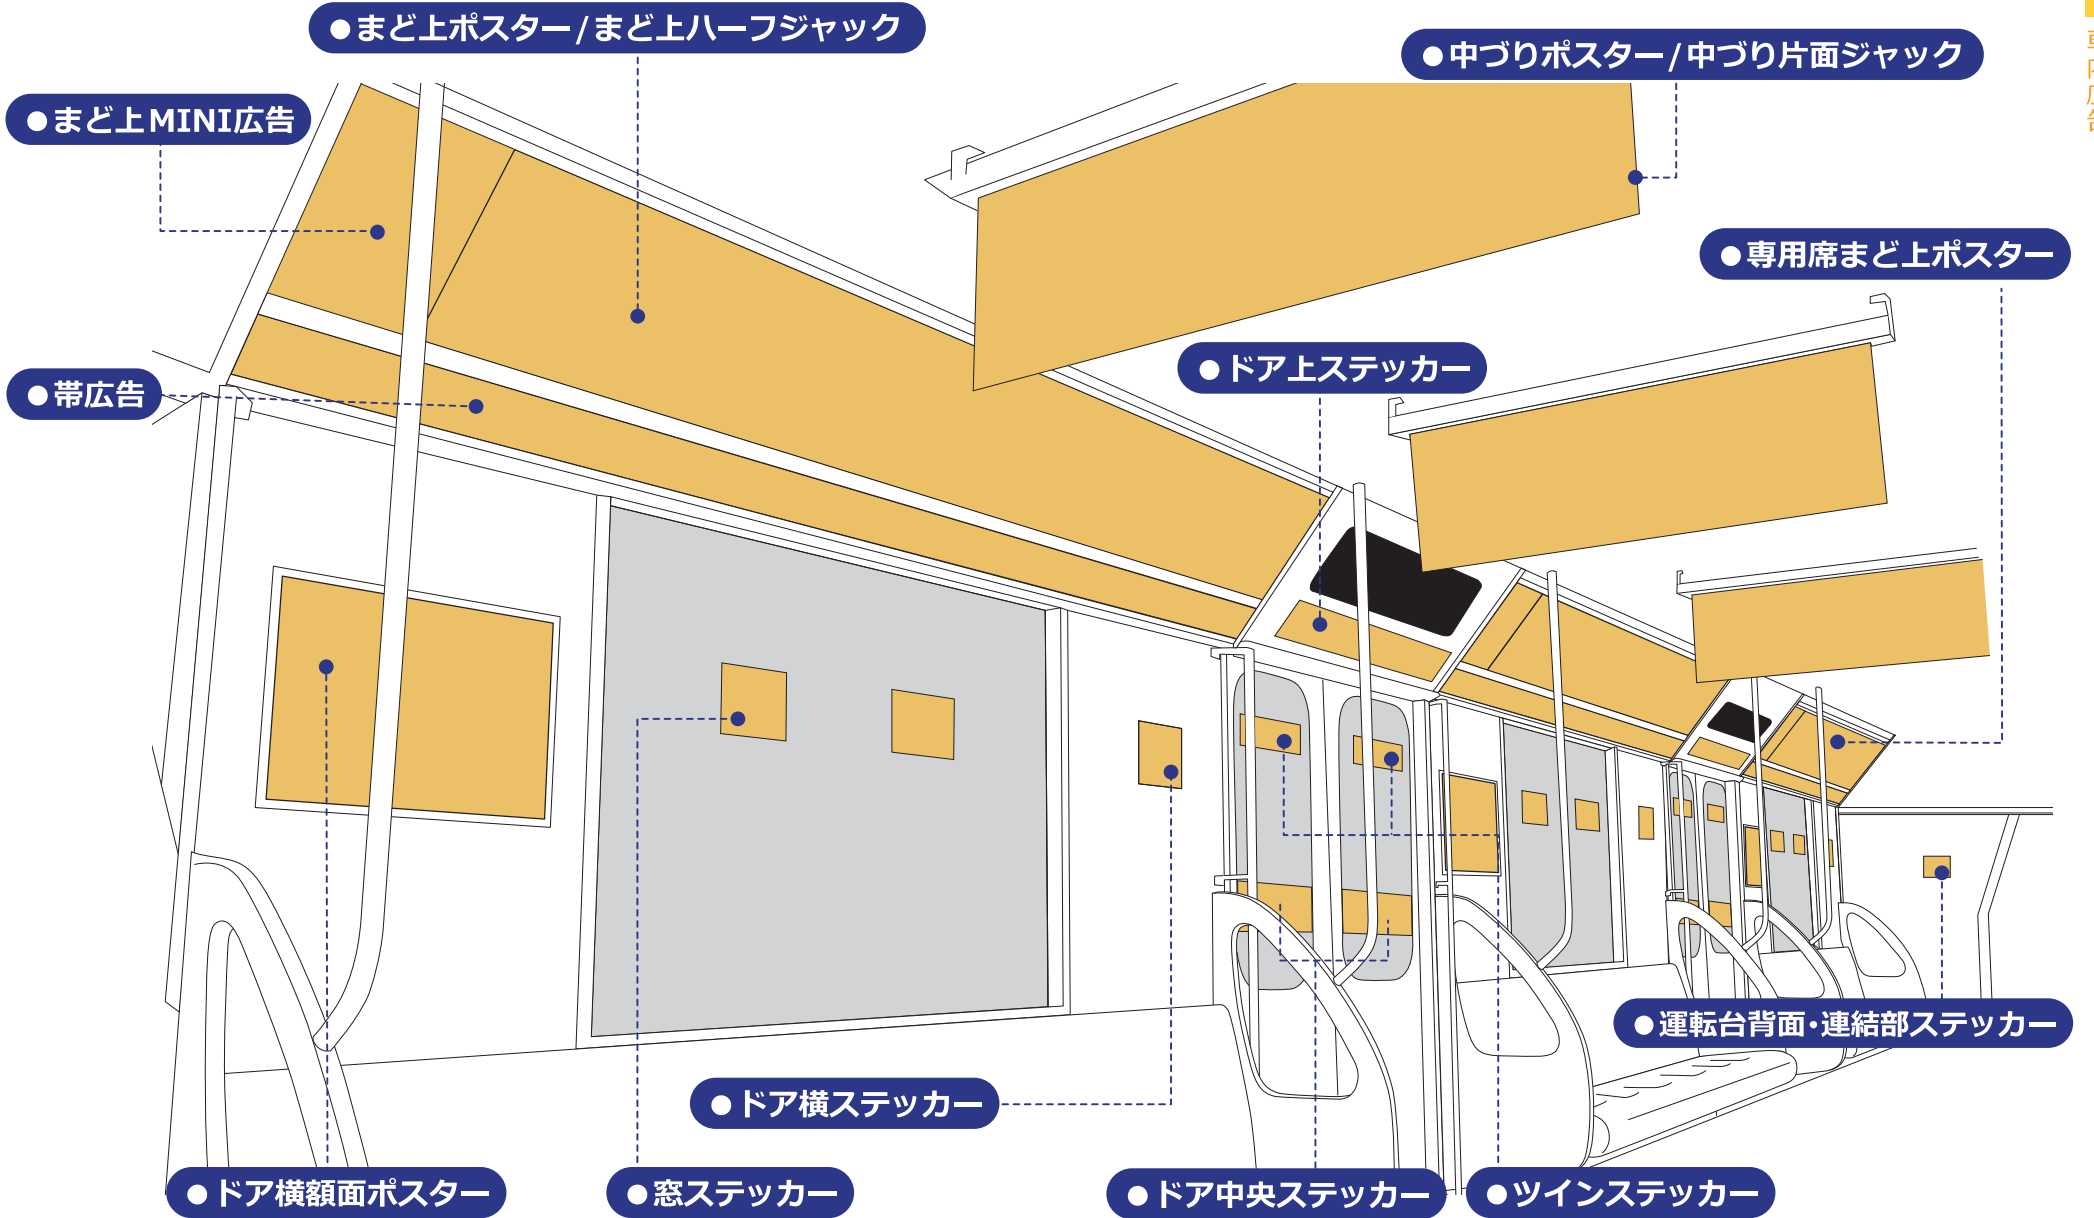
●まど上ポスター/まど上ハーフジャック

●中づりポスター/中づり片面ジャック

●まど上MINI広告

●専用席まど上ポスター

●ドア上ステッカー

●帯広告

●運転台背面・連結部ステッカー

●ドア横ステッカー

●ドア横額面ポスター

●窓ステッカー

●ドア中央ステッカー

●ツインステッカー